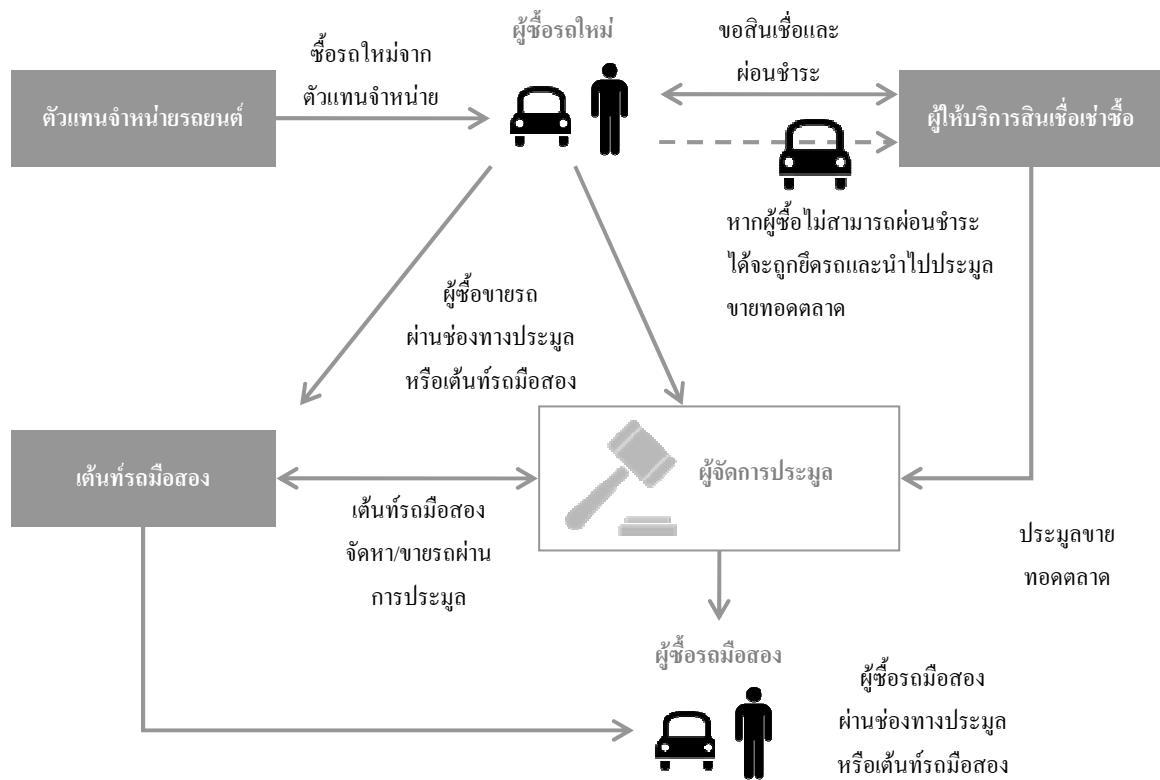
ซื้อรถใหม่จาก
ตัวแทนจำหน่าย

ผู้ซื้อรถใหม่

ขอสินเชื่อและ
ผ่อนชำระ

ตัวแทนจำหน่ายรถยนต์

ผู้ให้บริการสินเชื่อเช่าซื้อ

หากผู้ซื้อไม่สามารถผ่อนชำระ
ได้จะถูกยึดรถและนำไปประมูล
ขายทอดตลาด

ผู้ซื้อขายรถ
ผ่านช่องทางประมูล
หรือเต้นท์รถมือสอง

เต้นท์รถมือสอง

ผู้จัดการประมูล

เต้นท์รถมือสอง
จัดหา/ขายรถผ่าน
การประมูล

ประมูลขาย
ทอดตลาด

ผู้ซื้อรถมือสอง

ผู้ซื้อรถมือสอง
ผ่านช่องทางประมูล
หรือเต้นท์รถมือสอง